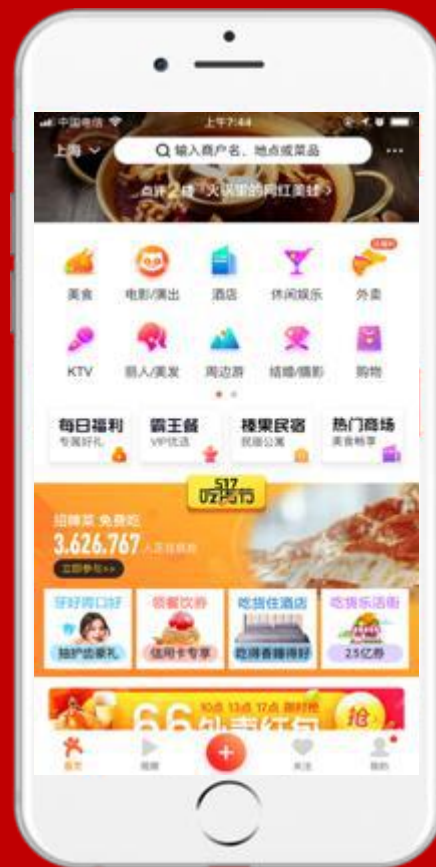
中国电信 上午7:44

上海 输入商户名、地点或菜品 ···

点评2楼 火锅里的网红美味 >

美食 电影/演出 酒店 休闲娱乐 外卖

KTV 丽人/美发 周边游 结婚/摄影 购物

每日福利 专属好礼

霸王餐 VIP优选

榛果民宿 民宿公寓

热门商场 美食畅享

517 吃货节

招牌菜 免费吃

3,626,767 人正在抢

立即参与>>

牙好胃口好 领餐饮券 吃货住酒店 吃货乐话街

抽护齿豪礼 信用卡专享 吃得香睡得好 2.5亿券

10点 13点 17点 限时抢

6.6 外卖红包 抢

首页 视频 + 关注 我的